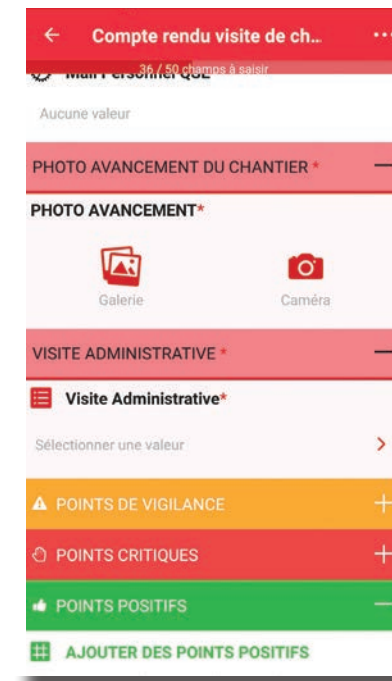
Compte rendu visite de ch...

36 / 50 champs à saisir

Mail Personnel QSE

Aucune valeur

PHOTO AVANCEMENT DU CHANTIER *

PHOTO AVANCEMENT*

Galerie

Caméra

VISITE ADMINISTRATIVE *

Visite Administrative*

Sélectionner une valeur

POINTS DE VIGILANCE

POINTS CRITIQUES

POINTS POSITIFS

AJOUTER DES POINTS POSITIFS